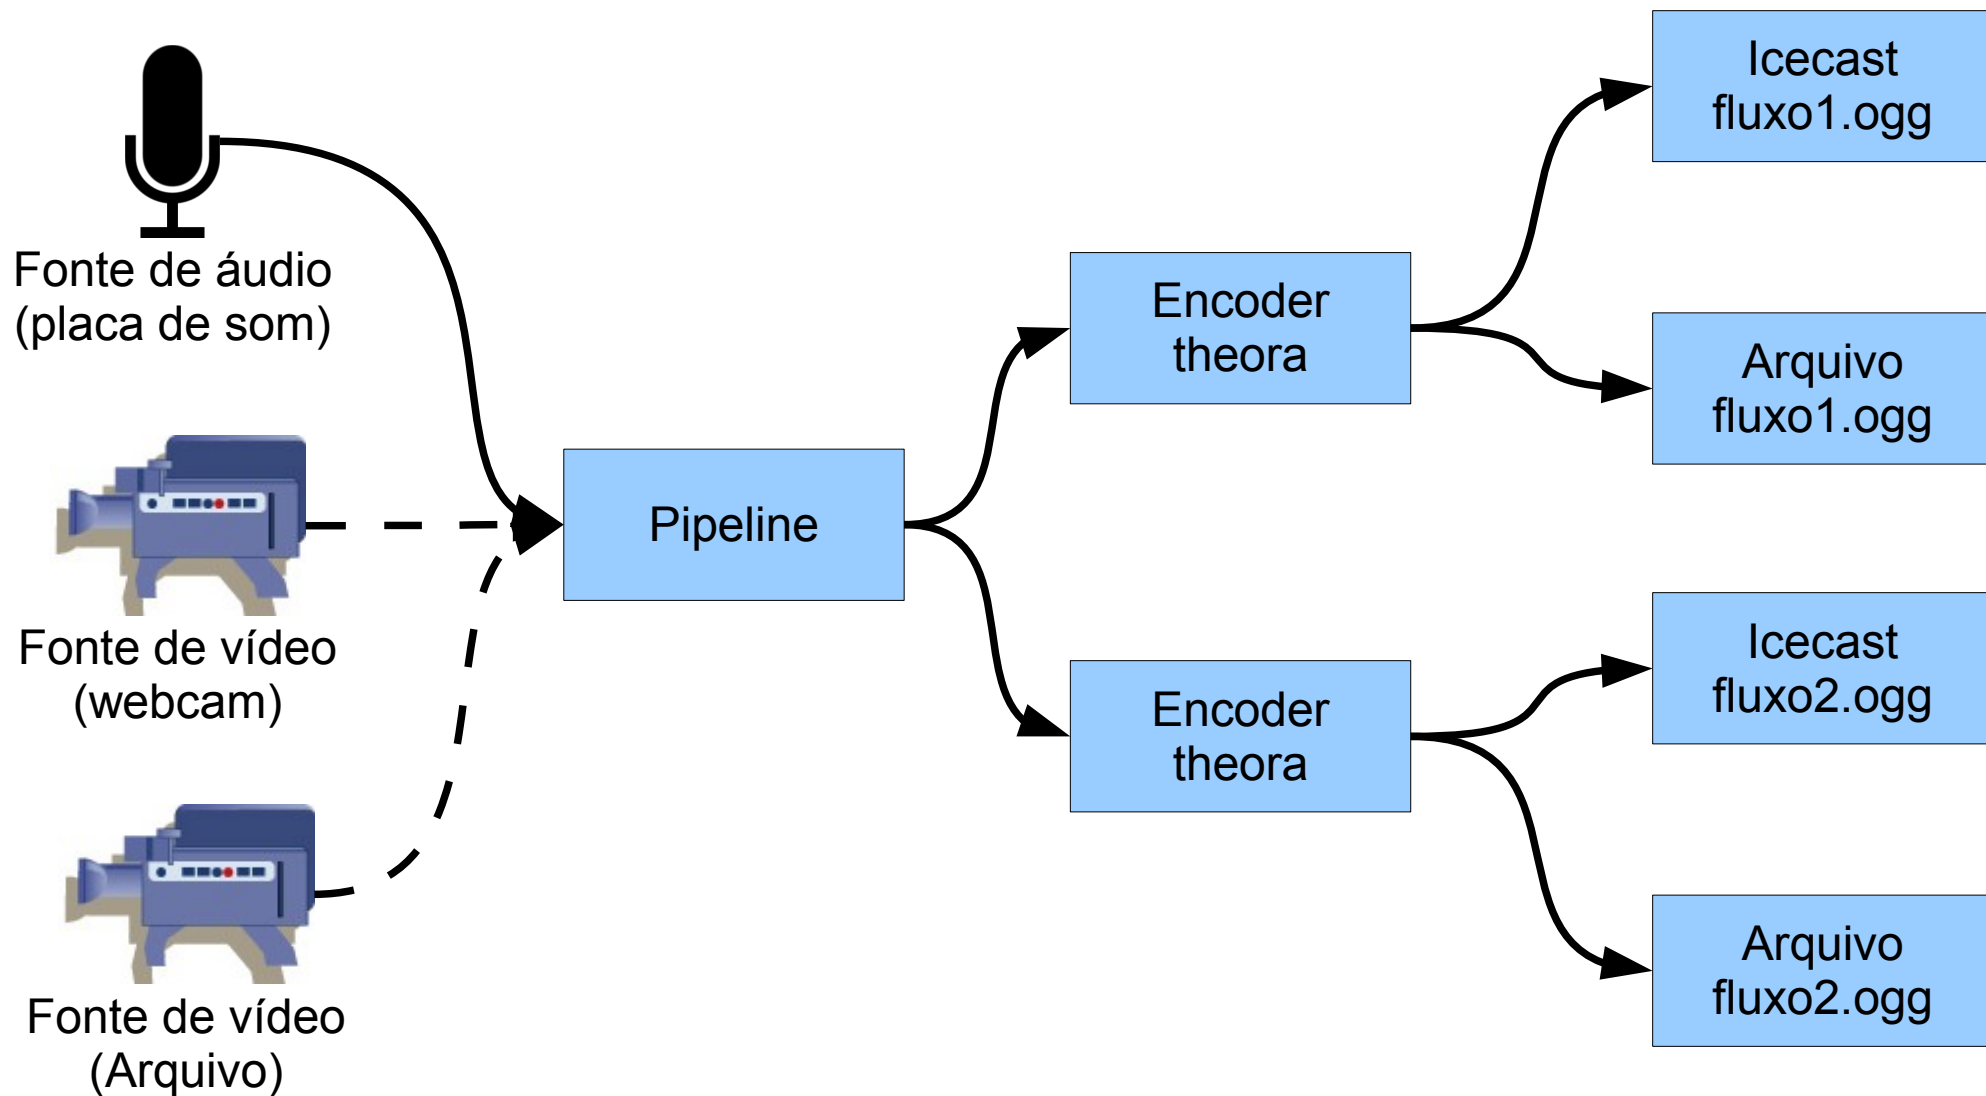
Fonte de áudio
(placa de som)

Fonte de vídeo
(webcam)

Fonte de vídeo
(Arquivo)

Pipeline

Encoder
theora

Encoder
theora

Icecast
fluxo1.ogg

Arquivo
fluxo1.ogg

Icecast
fluxo2.ogg

Arquivo
fluxo2.ogg